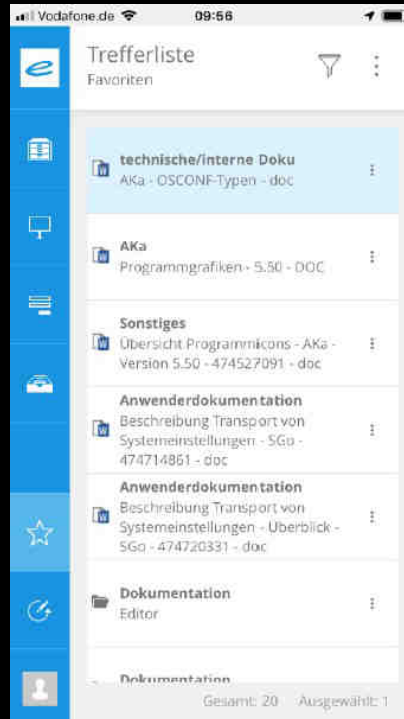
Vodafone.de 09:56

Trefferliste
Favoriten

technische/interne Doku
AKa - OSCONF-Typen - doc

AKa
Programmgrafiken - 5.50 - DOC

Sonstiges
Übersicht Programmicons - AKa - Version 5.50 - 474527091 - doc

Anwenderdokumentation
Beschreibung Transport von Systemeinstellungen - SGo - 474714861 - doc

Anwenderdokumentation
Beschreibung Transport von Systemeinstellungen - Überblick - SGo - 474720331 - doc

Dokumentation
Editor

Dokumentation

Gesamt: 20 Ausgewählt: 1